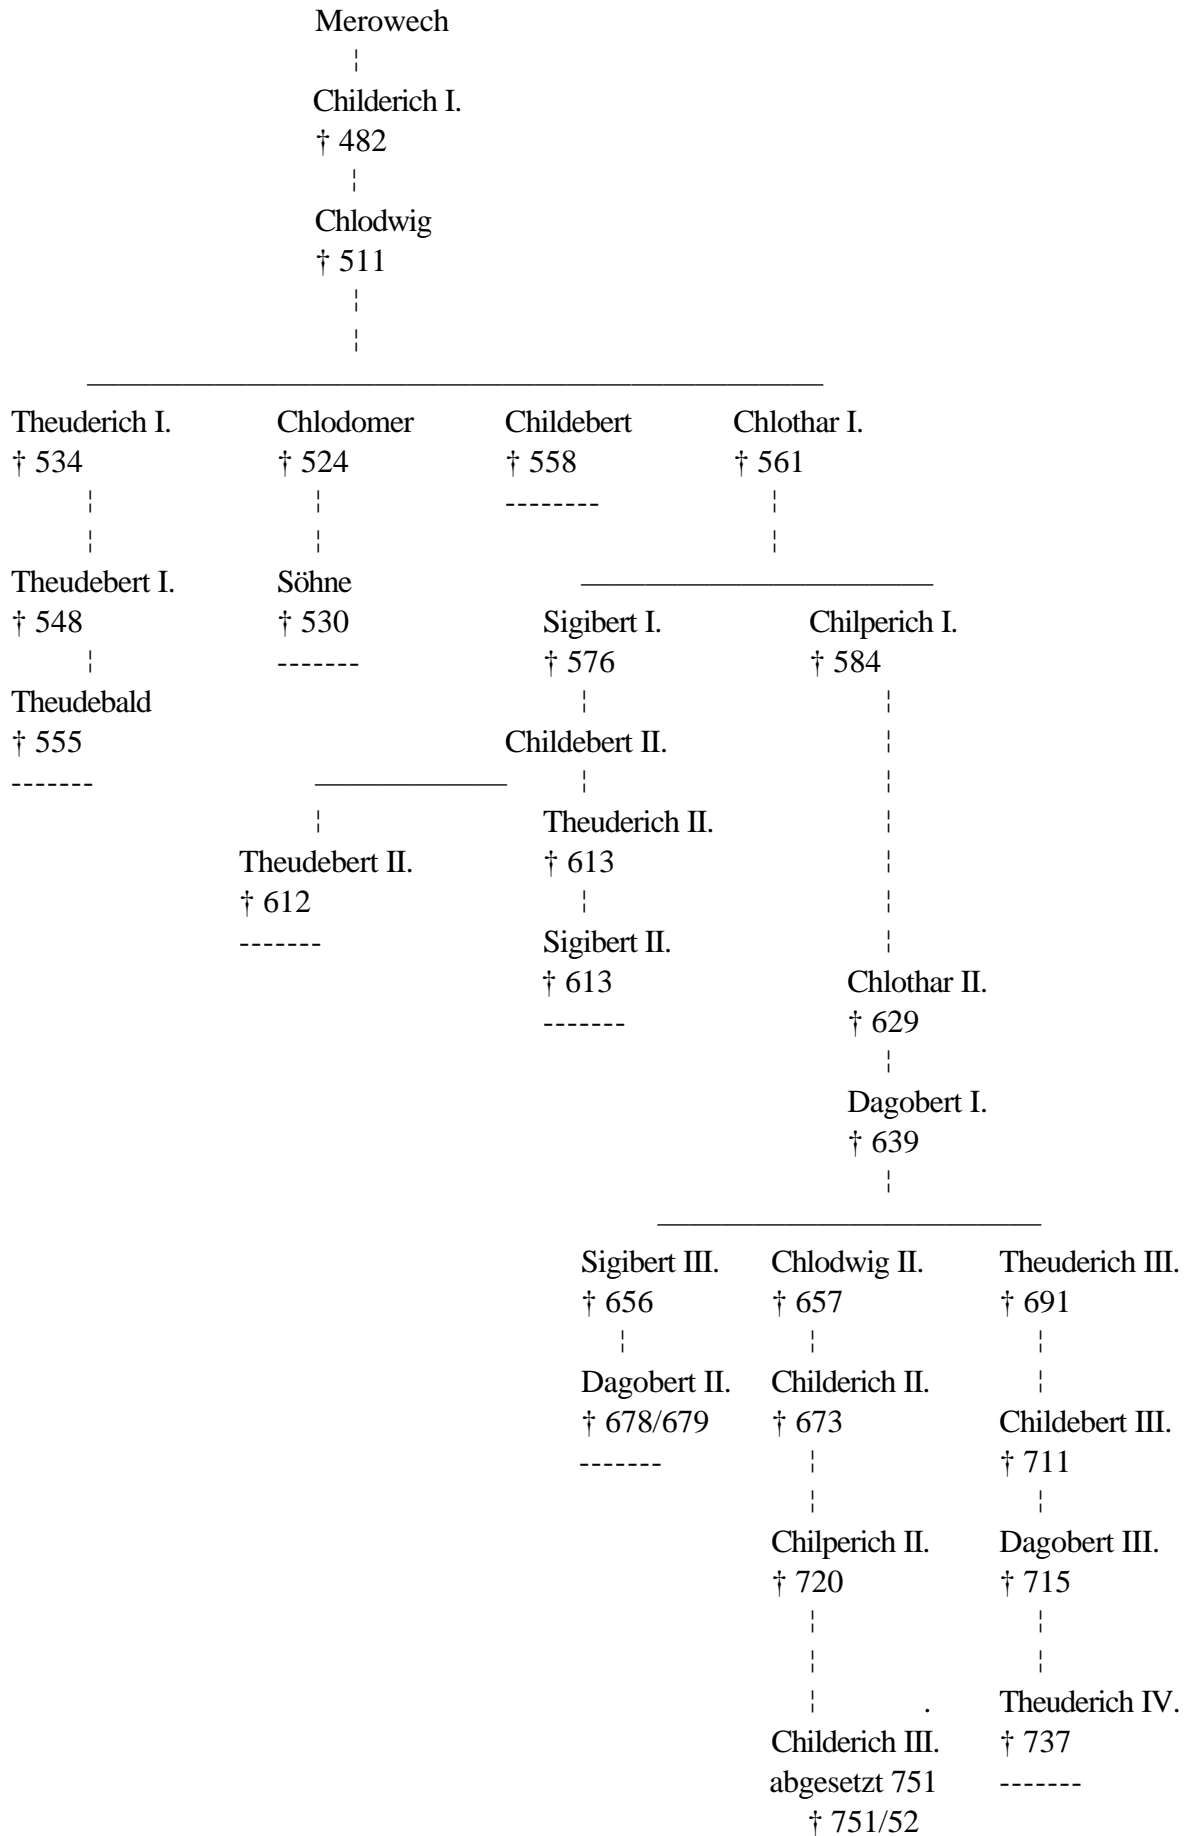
Merowech

Childerich I.
† 482

Chlodwig
† 511

Theuderich I.
† 534

Theudebert I.
† 548

Theudebald
† 555
-------

Chlodomer
† 524

Söhne
† 530
-------

Childebert
† 558
--------

Chlothar I.
† 561

Sigibert I.
† 576

Childebert II.

Theudebert II.
† 612
-------

Theuderich II.
† 613

Sigibert II.
† 613
-------

Chilperich I.
† 584

Chlothar II.
† 629

Dagobert I.
† 639

Sigibert III.
† 656

Dagobert II.
† 678/679
-------

Chlodwig II.
† 657

Childerich II.
† 673

Chilperich II.
† 720

Childerich III.
abgesetzt 751
† 751/52

Theuderich III.
† 691

Childebert III.
† 711

Dagobert III.
† 715

Theuderich IV.
† 737
-------